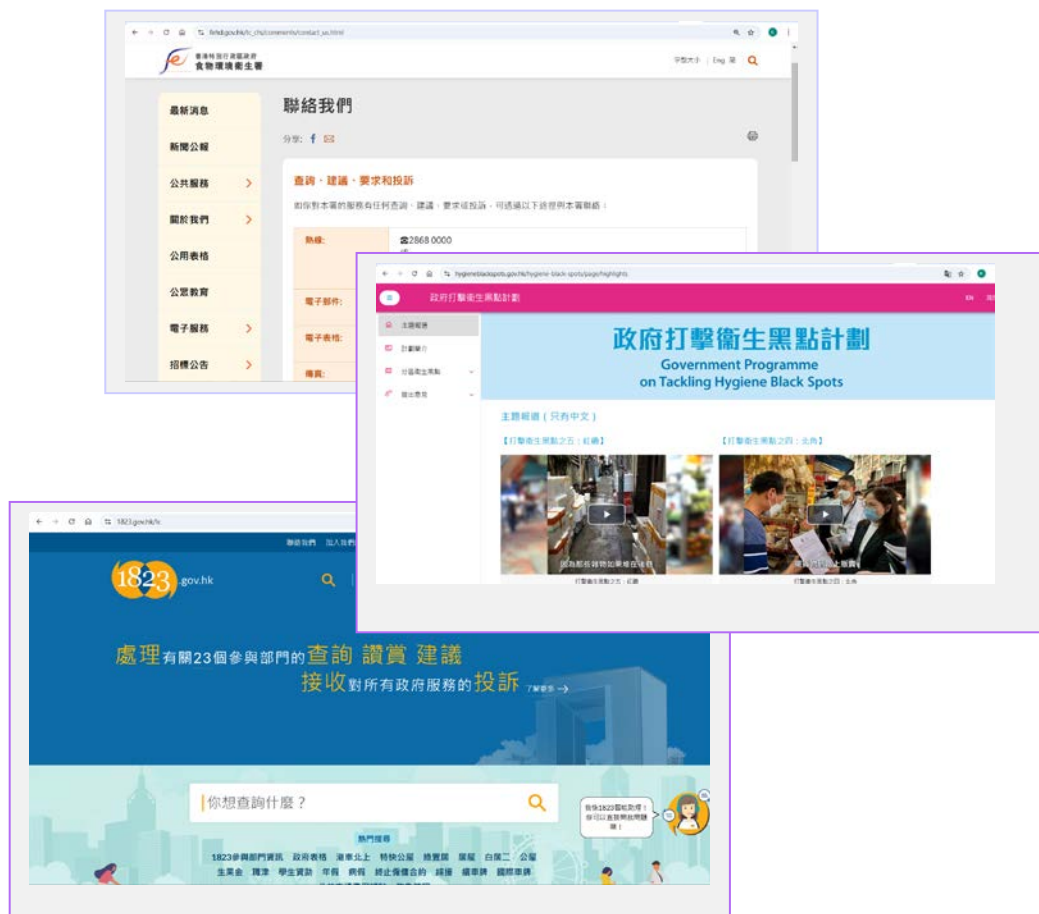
fehd.gov.hk/tc_chi/comments/contact_us.html

香港特別行政區政府
食物環境衞生署

字型大小 | Eng 简

最新消息
新聞公報
公共服務
關於我們
公用表格
公眾教育
電子服務
招標公告

聯絡我們

分享:

查詢、建議、要求和投訴

如你對本署的服務有任何查詢、建議、要求或投訴，可透過以下途徑與本署聯絡：

熱線: 2868 0000
電子郵件:
電子表格:
傳真:

hygieneblackspots.gov.hk/hygiene-black-spots/page/highlights

政府打擊衞生黑點計劃

EN

主題報道
計劃簡介
打擊衞生黑點
擴出重點

政府打擊衞生黑點計劃
Government Programme on Tackling Hygiene Black Spots

主題報道（只有中文）

【打擊衞生黑點之五：紅磡】
【打擊衞生黑點之四：北角】

打擊衞生黑點之五：紅磡
打擊衞生黑點之四：北角

1823.gov.hk/tc

聯絡我們 加入我們

1823.gov.hk

處理有關23個參與部門的查詢 讚賞 建議
接收對所有政府服務的投訴 了解更多

你想查詢什麼？

我係1823智能助理，你可以直接問我問題！

熱門搜尋
1823參與部門資訊 政府表格 港車北上 特快公屋 綠置居 居屋 白居二 公屋
生果金 職津 學生資助 年假 病假 終止僱傭合約 綠綫 續車牌 國際車牌